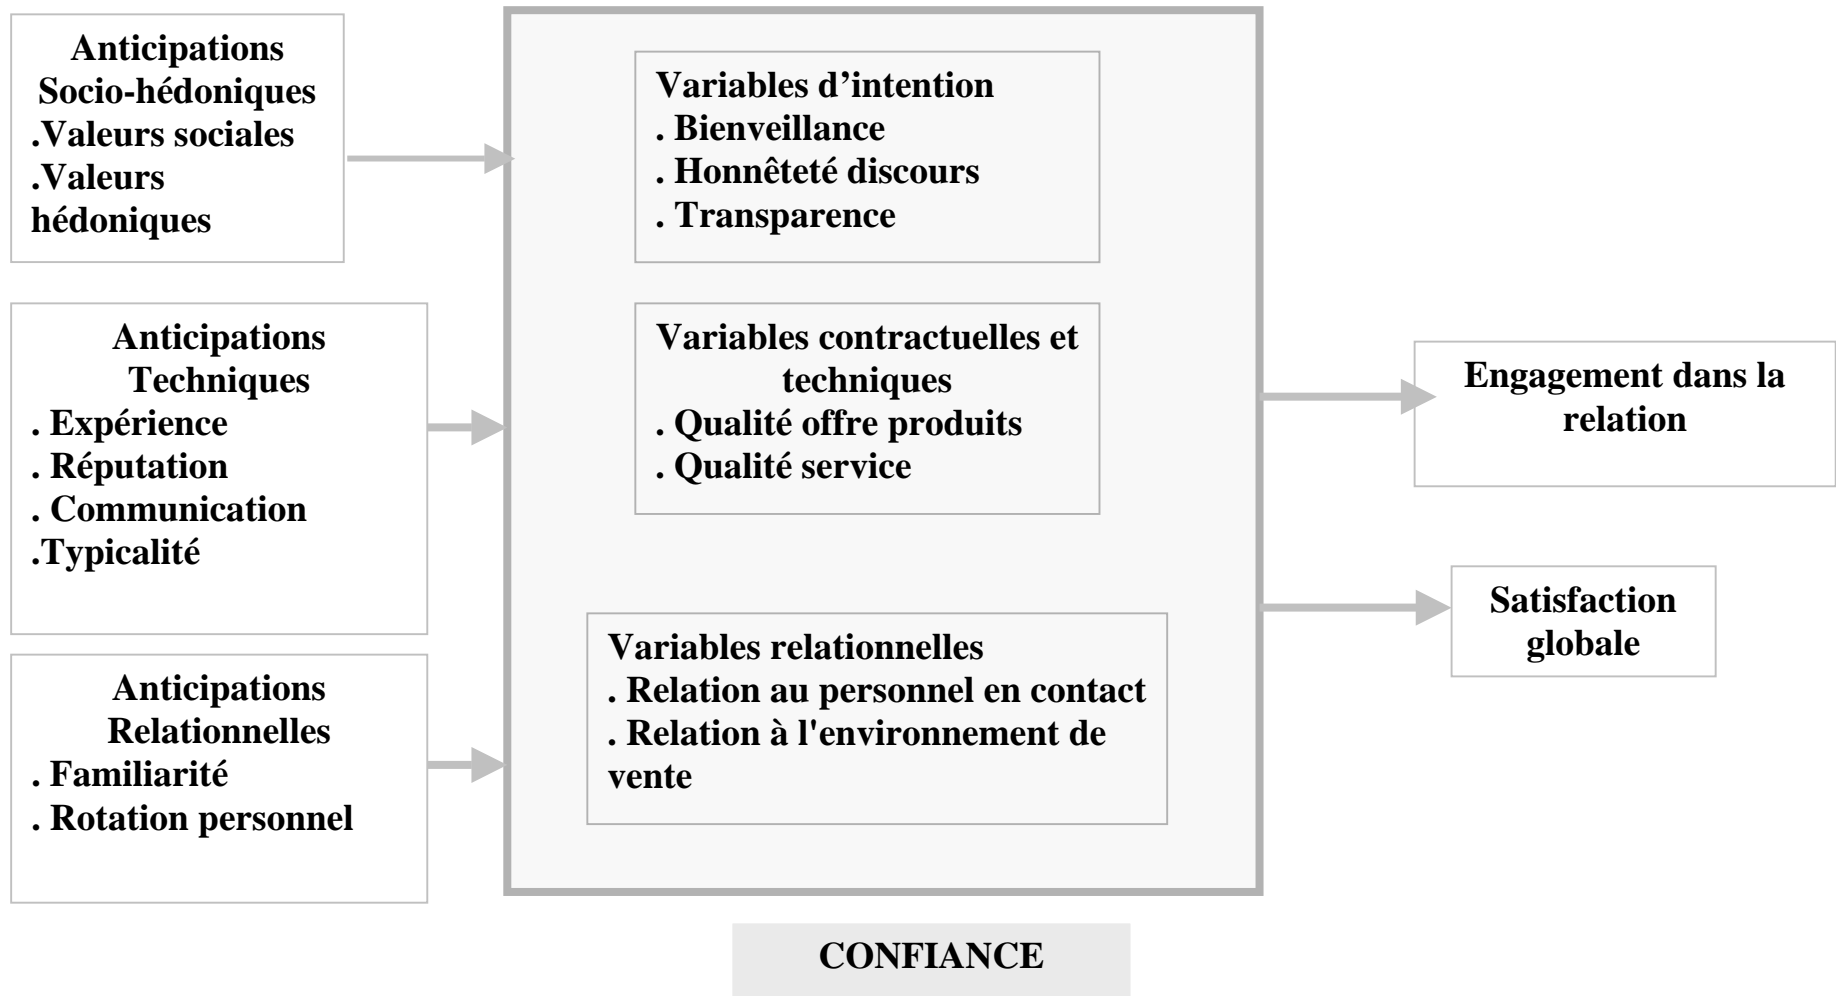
Anticipations
Socio-hédoniques
.Valeurs sociales
.Valeurs hédoniques

Anticipations
Techniques
. Expérience
. Réputation
. Communication
.Typicalité

Anticipations
Relationnelles
. Familiarité
. Rotation personnel

Variables d'intention
. Bienveillance
. Honnêteté discours
. Transparence

Variables contractuelles et techniques
. Qualité offre produits
. Qualité service

Variables relationnelles
. Relation au personnel en contact
. Relation à l'environnement de vente

Engagement dans la relation

Satisfaction globale

CONFIANCE